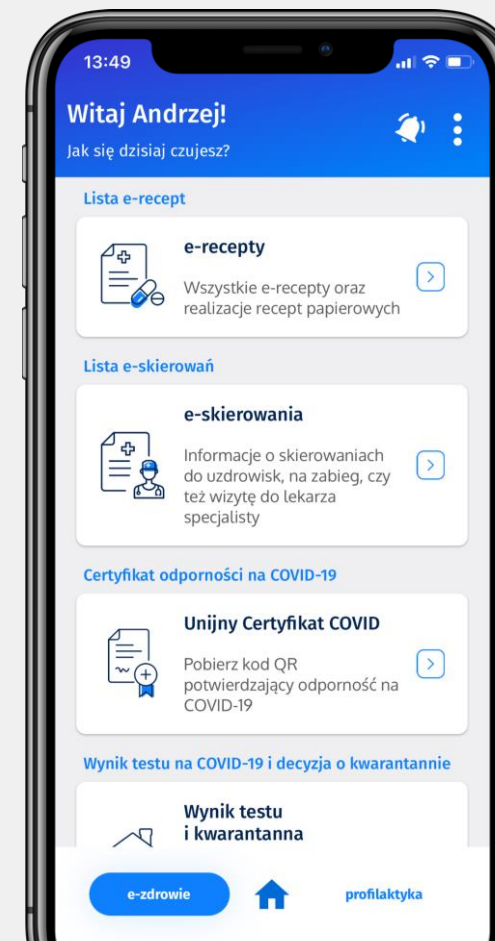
13:49

Witaj Andrzej!

Jak się dzisiaj czujesz?

Lista e-recept

e-recepty

Wszystkie e-recepty oraz realizacje recept papierowych

Lista e-skierowań

e-skierowania

Informacje o skierowaniach do uzdrowisk, na zabieg, czy też wizytę do lekarza specjalisty

Certyfikat odporności na COVID-19

Unijny Certyfikat COVID

Pobierz kod QR potwierdzający odporność na COVID-19

Wynik testu na COVID-19 i decyzja o kwarantannie

Wynik testu i kwarantanna

e-zdrowie

profilaktyka